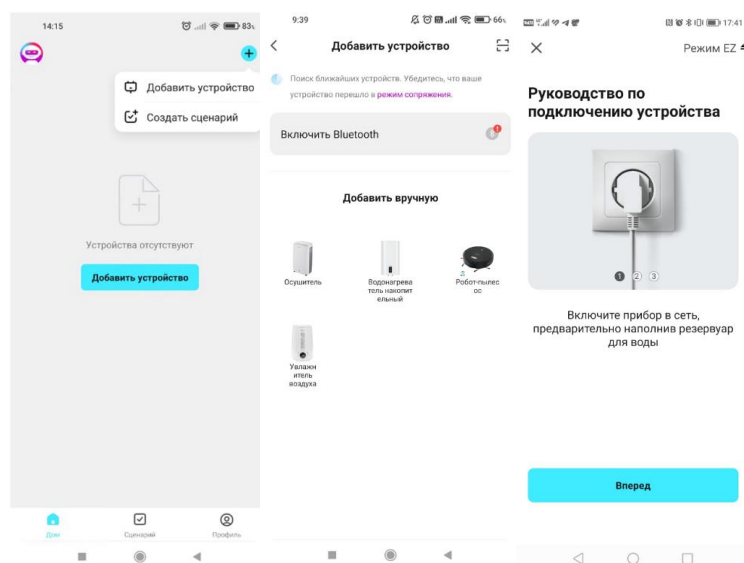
14:15
83

Добавить устройство
Создать сценарий

Устройства отсутствуют
Добавить устройство

Дом
Сценарий
Профиль

9:39
66

Добавить устройство

Поиск ближайших устройств. Убедитесь, что ваше устройство перешло в режим сопряжения.

Включить Bluetooth

Добавить вручную

Осушитель
Водонагреватель накопительный
Робот-пылесос
Увлажнитель воздуха

17:41

Режим EZ

Руководство по подключению устройства

1 2 3

Включите прибор в сеть, предварительно наполнив резервуар для воды

Вперед